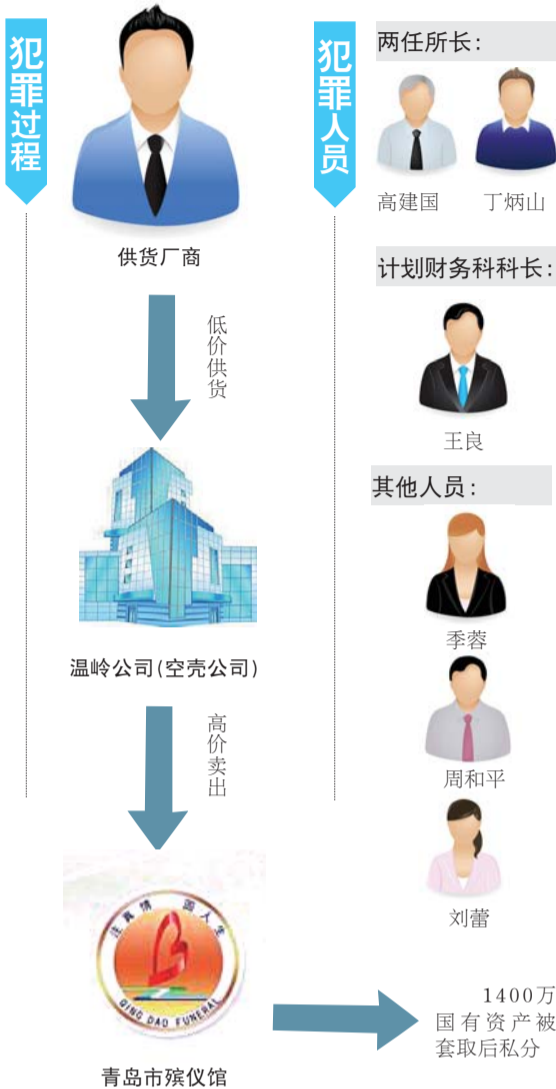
犯罪过程

供货厂商

低价供货

温岭公司(空壳公司)

高价卖出

注真情 圆人生

QING DAO FUNERAL

青岛市殡仪馆

1400万国有资产被套取后私分

犯罪人员

两任所长:

高建国

丁炳山

计划财务科科长:

王良

其他人员:

季蓉

周和平

刘蕾